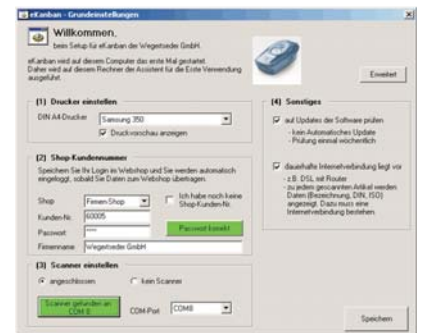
eKanban - Grundeinstellungen

Willkommen,
beim Setup für eKanban der Wegertseder GmbH.

eKanban wird auf diesem Computer das erste Mal gestartet.
Daher wird auf diesem Rechner der Assistent für die Erste Verwendung ausgeführt.

Erweitert

(1) Drucker einstellen
DIN A4-Drucker Samsung 350
Druckvorschau anzeigen

(2) Shop-Kundennummer
Speichern Sie Ihr Login im Webshop und Sie werden automatisch eingeloggt, sobald Sie Daten zum Webshop übertragen.
Shop Firmen-Shop
Ich habe noch keine Shop-Kunden-Nr.
Kunden-Nr. 60005
Passwort ****
Passwort korrekt
Firmenname Wegertseder GmbH

(3) Scanner einstellen
angeschlossen
kein Scanner
Scanner gefunden an COM 8
COM-Port COM8

(4) Sonstiges
auf Updates der Software prüfen
- kein Automatisches Update
- Prüfung einmal wöchentlich
dauerhafte Internetverbindung liegt vor
- z.B. DSL mit Router
- zu jedem gescannten Artikel werden Daten (Bezeichnung, DIN, ISO) angezeigt. Dazu muss eine Internetverbindung bestehen.

Speichern